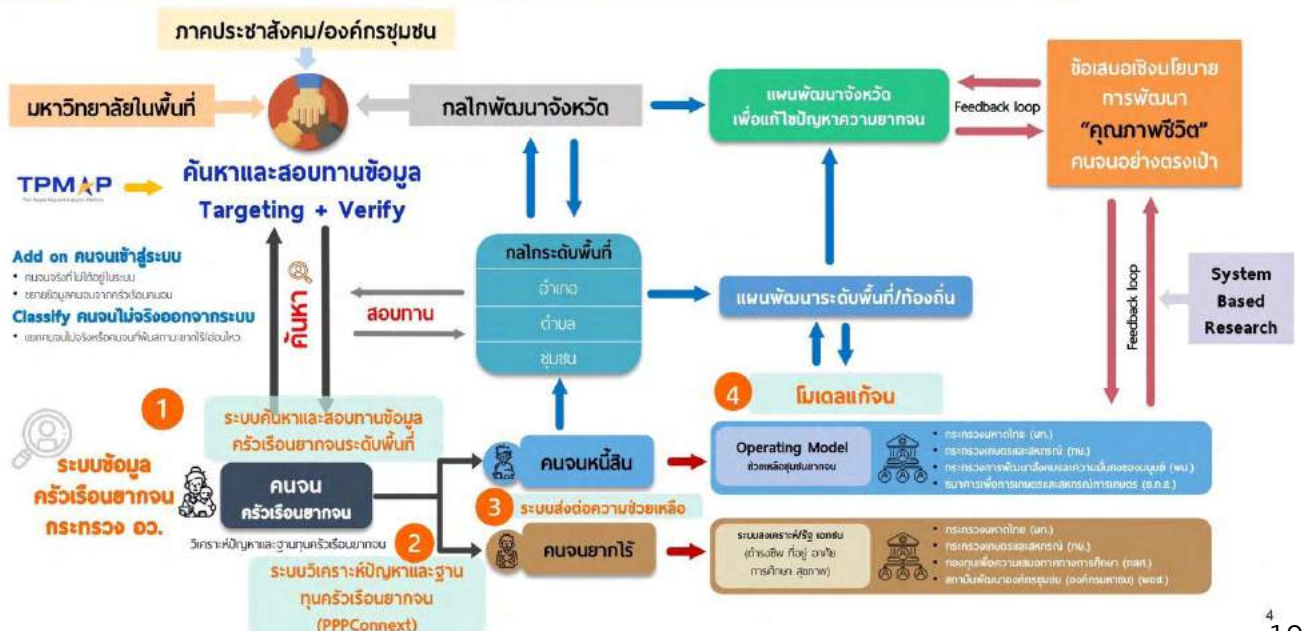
ภาคประชาสังคม/องค์กรชุมชน

มหาวิทยาลัยในพื้นที่

กลไกพัฒนาจังหวัด

แผนพัฒนาจังหวัด
เพื่อแก้ไขปัญหาความยากจน

Feedback loop

ข้อเสนอเชิงนโยบาย
การพัฒนา
"คุณภาพชีวิต"
คนจนอย่างตรงเป้า

TPMAP

ค้นหาและสอบทานข้อมูล
Targeting + Verify

Add on คนจนเข้าสู่ระบบ
• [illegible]
• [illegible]

Classify คนจนไม่จริงออกจากระบบ
• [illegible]

ค้นหา

สอบทาน

กลไกระดับพื้นที่
อำเภอ
ตำบล
ชุมชน

แผนพัฒนาระดับพื้นที่/ท้องถิ่น

Feedback loop

System
Based
Research

1
ระบบค้นหาและสอบทานข้อมูล
ครัวเรือนยากจนระดับพื้นที่

4
โมเดลแก้จน

ระบบข้อมูล
ครัวเรือนยากจน
กระทรวง อว.

คนจน
ครัวเรือนยากจน

วิเคราะห์ปัญหาและฐานทุนครัวเรือนยากจน

2
ระบบวิเคราะห์ปัญหาและฐาน
ทุนครัวเรือนยากจน
(PPPConnext)

คนจนหนี้สิน

3
ระบบส่งต่อความช่วยเหลือ

คนจนยากไร้

Operating Model
ช่วยเหลือชุมชนยากจน

• กระทรวงมหาดไทย (มท.)
• กระทรวงเกษตรและสหกรณ์ (กษ.)
• กระทรวงการพัฒนาสังคมและความมั่นคงของมนุษย์ (พม.)
• ธนาคารเพื่อการเกษตรและสหกรณ์การเกษตร (ธ.ก.ส.)

ระบบสงเคราะห์/รัฐ เอกชน
(อาชีพ ที่อยู่ อาศัย
การศึกษา สุขภาพ)

• กระทรวงมหาดไทย (มท.)
• กระทรวงเกษตรและสหกรณ์ (กษ.)
• กองทุนเพื่อความเสมอภาคทางการศึกษา (กสศ.)
• สถาบันพัฒนาองค์กรชุมชน (องค์การมหาชน) (พอช.)

4
10